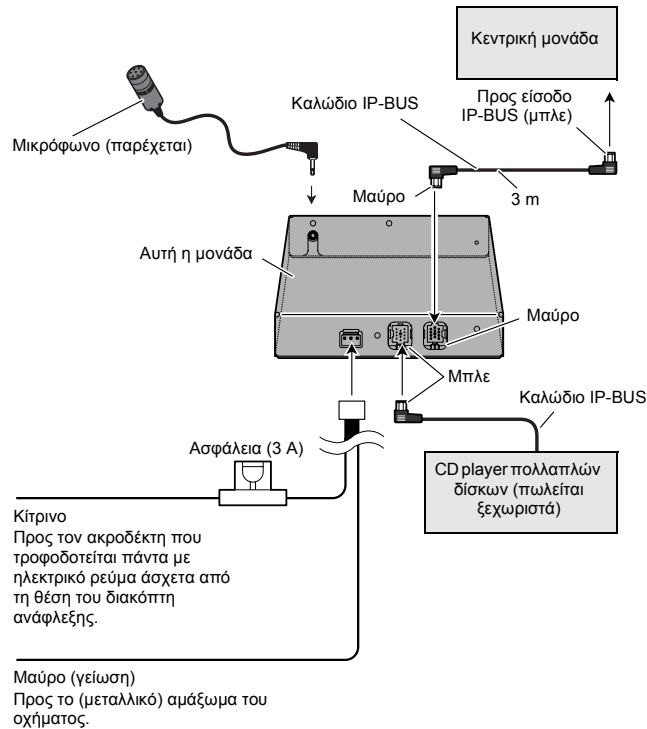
Κεντρική μονάδα

Καλώδιο IP-BUS

Προς είσοδο IP-BUS (μπλε)

Μικρόφωνο (παρέχεται)

Μαύρο

3 m

Αυτή η μονάδα

Μαύρο

Μπλε

Καλώδιο IP-BUS

Ασφάλεια (3 A)

CD player πολλαπλών δίσκων (πωλείται ξεχωριστά)

Κίτρινο
Προς τον ακροδέκτη που τροφοδοτείται πάντα με ηλεκτρικό ρεύμα άσχετα από τη θέση του διακόπτη ανάφλεξης.

Μαύρο (γείωση)
Προς το (μεταλλικό) αμάξωμα του οχήματος.